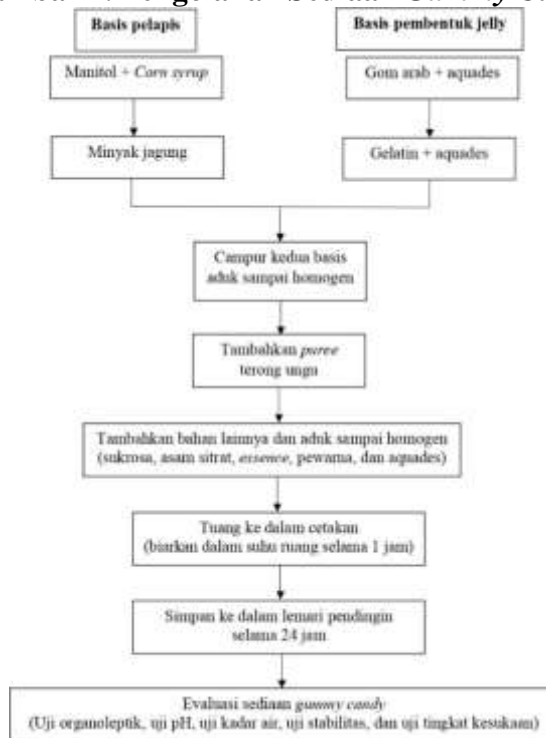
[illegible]

Basis pelapis

Basis pembentuk jelly

Manitol + *Corn syrup*

Gom arab + aquades

Minyak jagung

Gelatin + aquades

Campur kedua basis aduk sampai homogen

Tambahkan *puree* terong ungu

Tambahkan bahan lainnya dan aduk sampai homogen (sukrosa, asam sitrat, *essence*, pewarna, dan aquades)

Tuang ke dalam cetakan (biarkan dalam suhu ruang selama 1 jam)

Simpan ke dalam lemari pendingin selama 24 jam

Evaluasi sediaan *gummy candy* (Uji organoleptik, uji pH, uji kadar air, uji stabilitas, dan uji tingkat kesukaan)